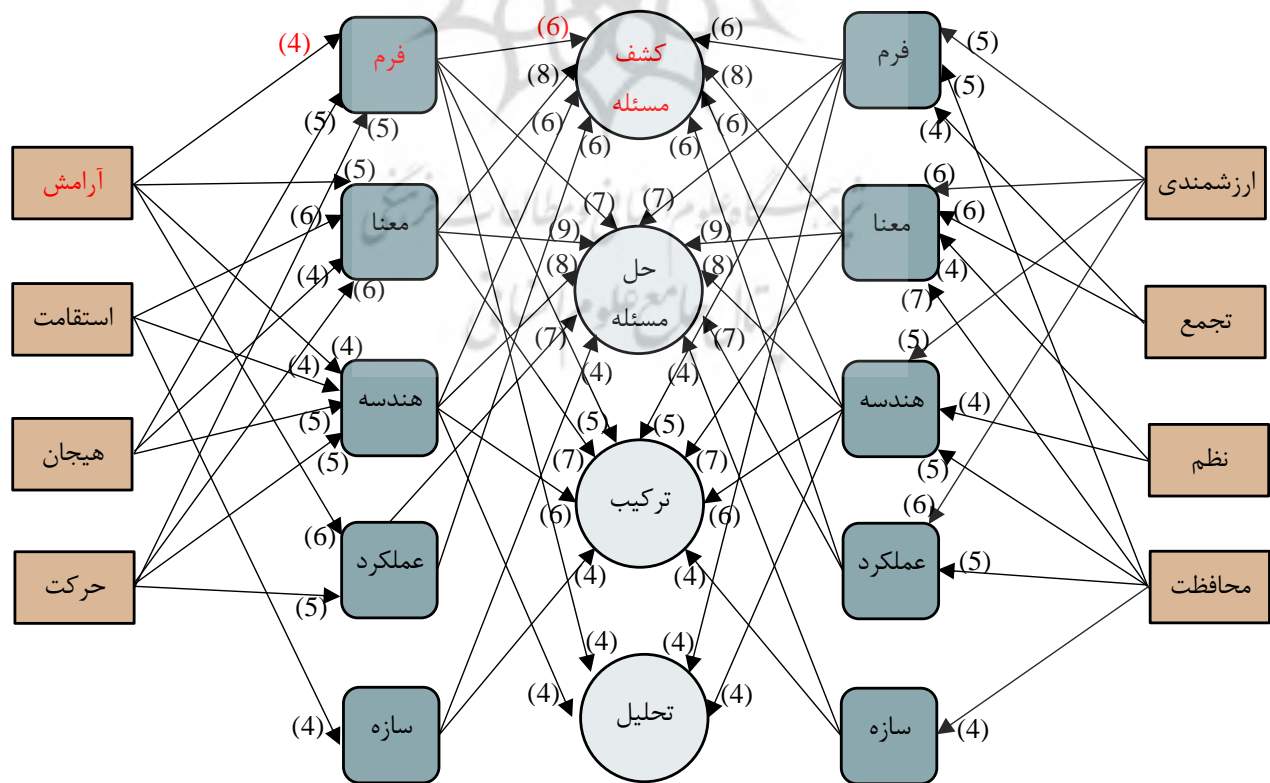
آرامش
استقامت
هیجان
حرکت

(4)
فرم
(5) (5)
(5)
معنا
(6)
(4) (6)
(4)
هندسه
(4)
(5)
(5)
(6)
عملکرد
(5)
(4)
سازه

(6)
کشف مسئله
(8) (6) (6)
(6) (8) (6) (6)
(7) (7)
(9) (9)
حل مسئله
(8) (8)
(7) (7)
(4) (4)
(5) (5)
(7) (7)
ترکیب
(6) (6)
(4) (4)
(4) (4)
(4) (4)
تحلیل

فرم
(5)
(5)
(4)
(6)
معنا
(6)
(4)
(7)
(5)
هندسه
(4)
(5)
(6)
عملکرد
(5)
سازه
(4)

ارزشمندی
تجمع
نظم
محافظت